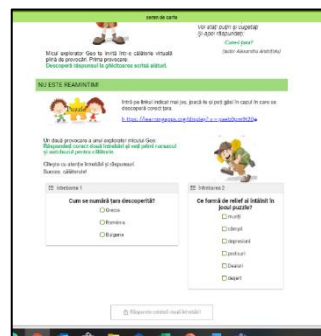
Vei afla cum și-l câștigă
(și apoi răspunde):

Micul explorator Geo te invită într-o călătorie virtuală plină de provocări. Prima provocare:
Descoperă răspunsul la ghicitoarea scrisă alături.

Corect para?
(autor Alexandra Ardelean)

NU ESTE REAMINTIM!

Puzzle

Intră pe linkul indicat mai jos, joacă-te și pot găsi în cazul în care se descoperă corect țara.

https://learningapps.org/display?v=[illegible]

Un dauă provocare a unui explorator micuț Geo:
Răspundeți corect două întrebări și veți primi recunoscut și admiterea în pentru călătorie.

Citește cu atenție întrebările și răspunsuri.
Succes, călătorule!

Întrebarea 1

Cum se numără țara descoperită?

Grecia

România

Bulgaria

Întrebarea 2

Ce formă de relief ai întâlnit în jocul puzzle?

munți

câmpii

depresiuni

podișuri

Dealuri

deșert

Răspunde corect două întrebări